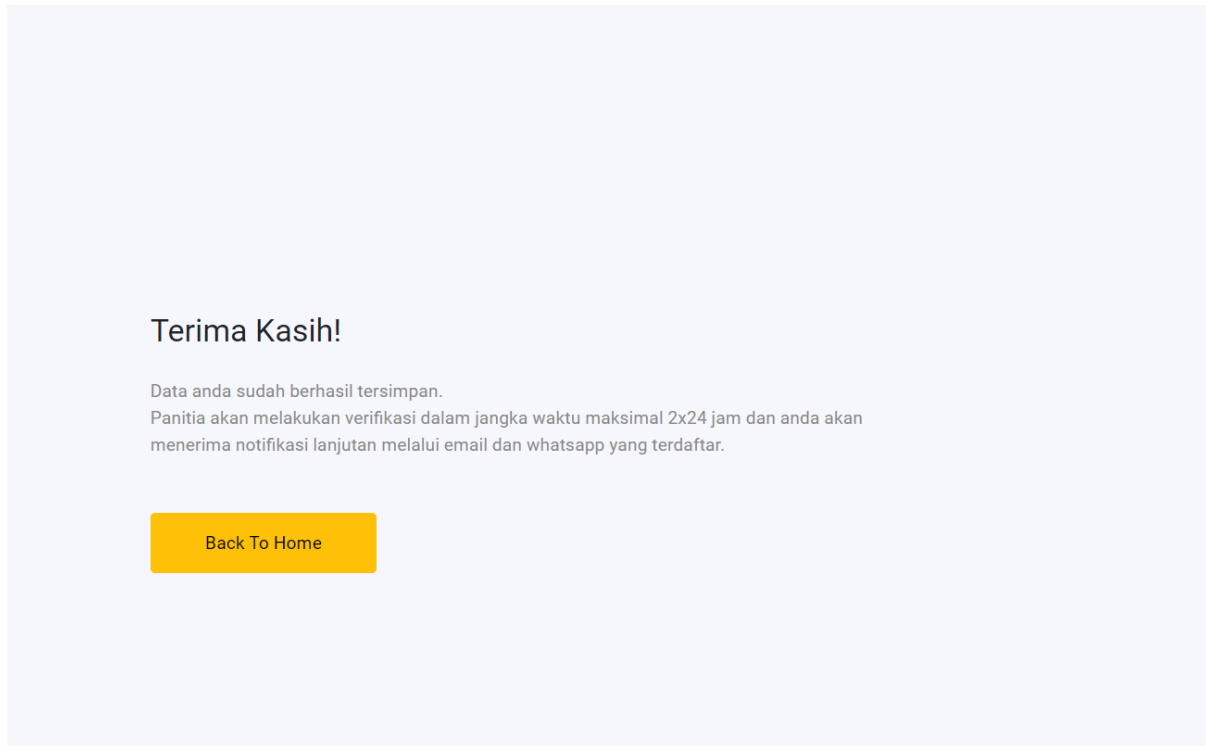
Terima Kasih!

Data anda sudah berhasil tersimpan.
Panitia akan melakukan verifikasi dalam jangka waktu maksimal 2x24 jam dan anda akan menerima notifikasi lanjutan melalui email dan whatsapp yang terdaftar.

Back To Home